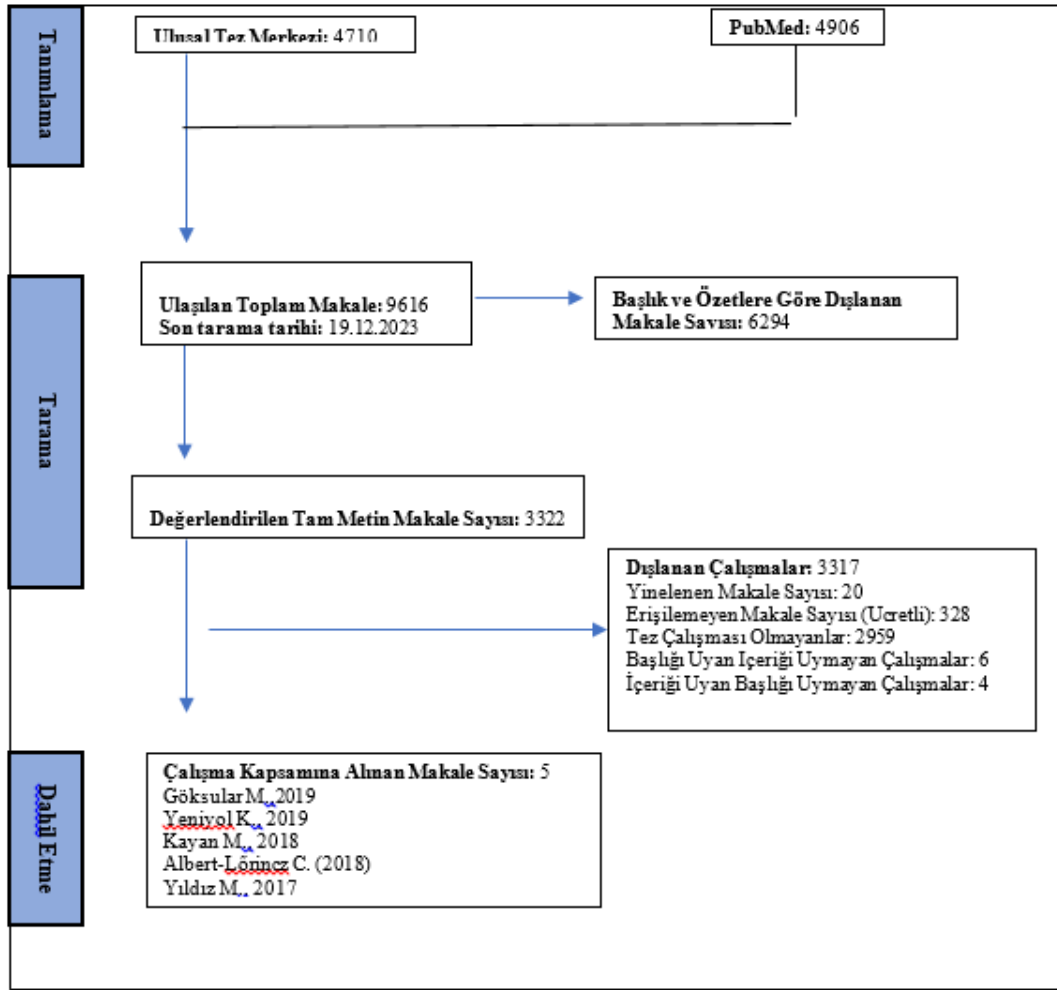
Tanımlama

Ulusal Tez Merkezi: 4710

PubMed: 4906

Tarama

Ulaşılan Toplam Makale: 9616
Son tarama tarihi: 19.12.2023

Başlık ve Özetlere Göre Dışlanan Makale Sayısı: 6294

Değerlendirilen Tam Metin Makale Sayısı: 3322

Dışlanan Çalışmalar: 3317
Yinelenen Makale Sayısı: 20
Erişilemeyen Makale Sayısı (Ucretli): 328
Tez Çalışması Olmayanlar: 2959
Başlığı Uyan Içeriği Uymayan Çalışmalar: 6
İçeriği Uyan Başlığı Uymayan Çalışmalar: 4

Dahil Etme

Çalışma Kapsamına Alınan Makale Sayısı: 5
Göksular M., 2019
Yeniyol K., 2019
Kayan M., 2018
Albert-Lőrincz C. (2018)
Yıldız M., 2017